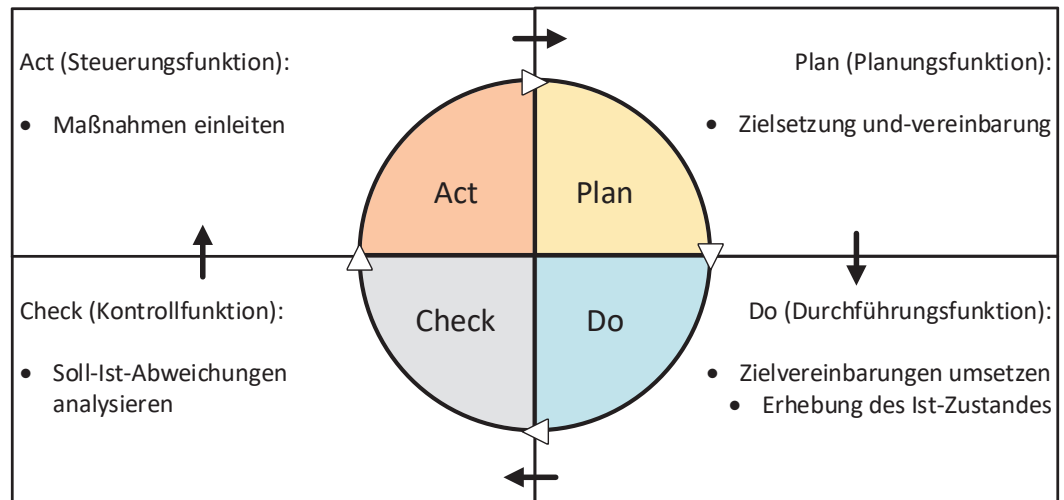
Act (Steuerungsfunktion):

• Maßnahmen einleiten

Plan (Planungsfunktion):

• Zielsetzung und-vereinbarung

Act

Plan

Check

Do

Check (Kontrollfunktion):

• Soll-Ist-Abweichungen analysieren

Do (Durchführungsfunktion):

• Zielvereinbarungen umsetzen
• Erhebung des Ist-Zustandes